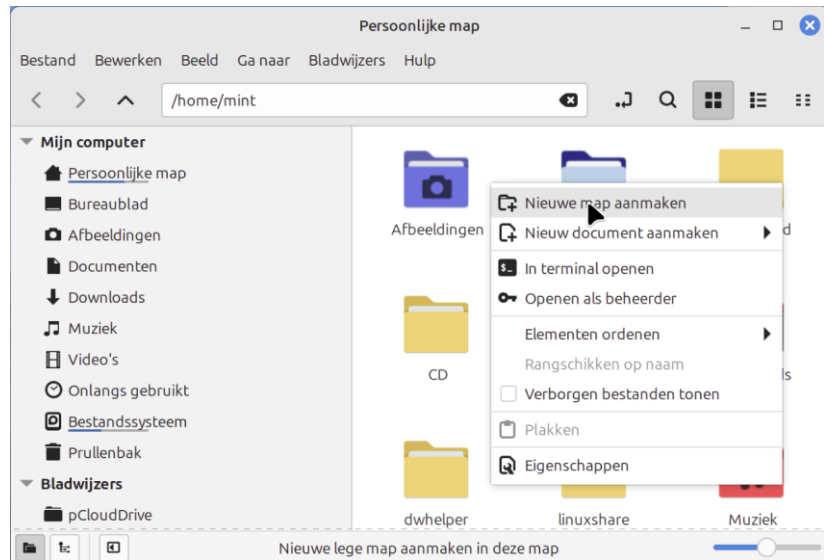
Persoonlijke map

Bestand Bewerken Beeld Ga naar Bladwijzers Hulp

/home/mint

Mijn computer
Persoonlijke map
Bureaublad
Afbeeldingen
Documenten
Downloads
Muziek
Video's
Onlangs gebruikt
Bestandssysteem
Prullenbak
Bladwijzers
pCloudDrive

Afbeeldingen
d
CD
ls
dwhelper
linuxshare
Muziek

Nieuwe map aanmaken
Nieuw document aanmaken
In terminal openen
Openen als beheerder
Elementen ordenen
Rangschikken op naam
Verborgen bestanden tonen
Plakken
Eigenschappen

Nieuwe lege map aanmaken in deze map